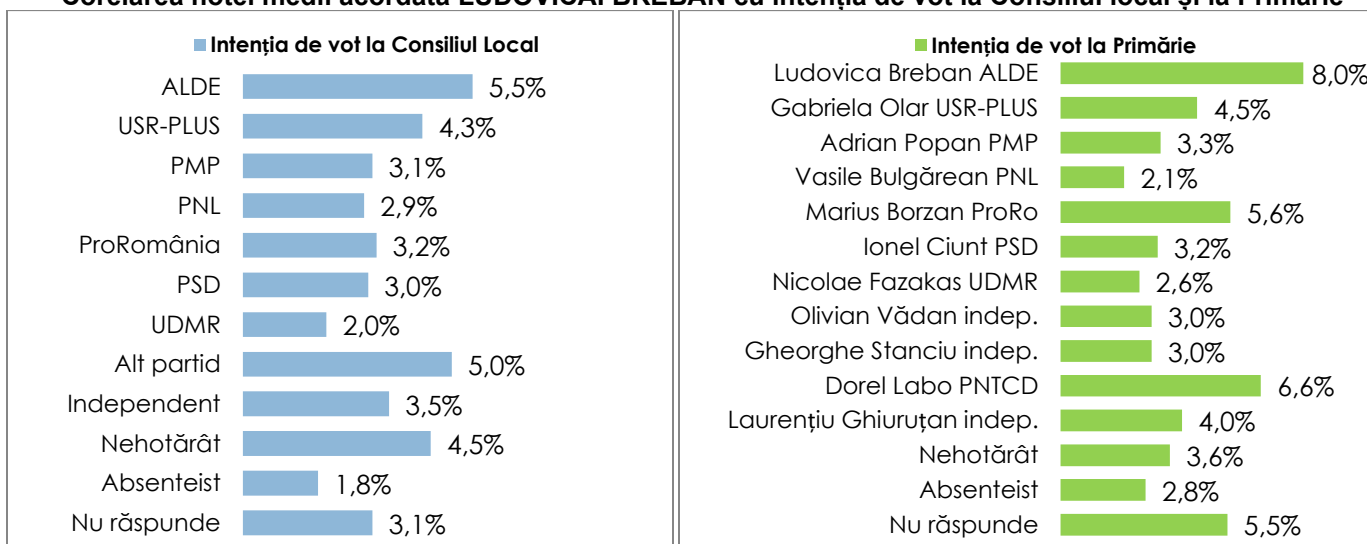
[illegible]

Intenția de vot la Consiliul Local

ALDE 5,5%
USR-PLUS 4,3%
PMP 3,1%
PNL 2,9%
ProRomânia 3,2%
PSD 3,0%
UDMR 2,0%
Alt partid 5,0%
Independent 3,5%
Nehotărât 4,5%
Absenteist 1,8%
Nu răspunde 3,1%

Intenția de vot la Primărie

Ludovica Breban ALDE 8,0%
Gabriela Olar USR-PLUS 4,5%
Adrian Popan PMP 3,3%
Vasile Bulgărean PNL 2,1%
Marius Borzan ProRo 5,6%
Ionel Ciunt PSD 3,2%
Nicolae Fazakas UDMR 2,6%
Olivian Vădan indep. 3,0%
Gheorghe Stanciu indep. 3,0%
Dorel Labo PNTCD 6,6%
Laurențiu Ghiuruțan indep. 4,0%
Nehotărât 3,6%
Absenteist 2,8%
Nu răspunde 5,5%